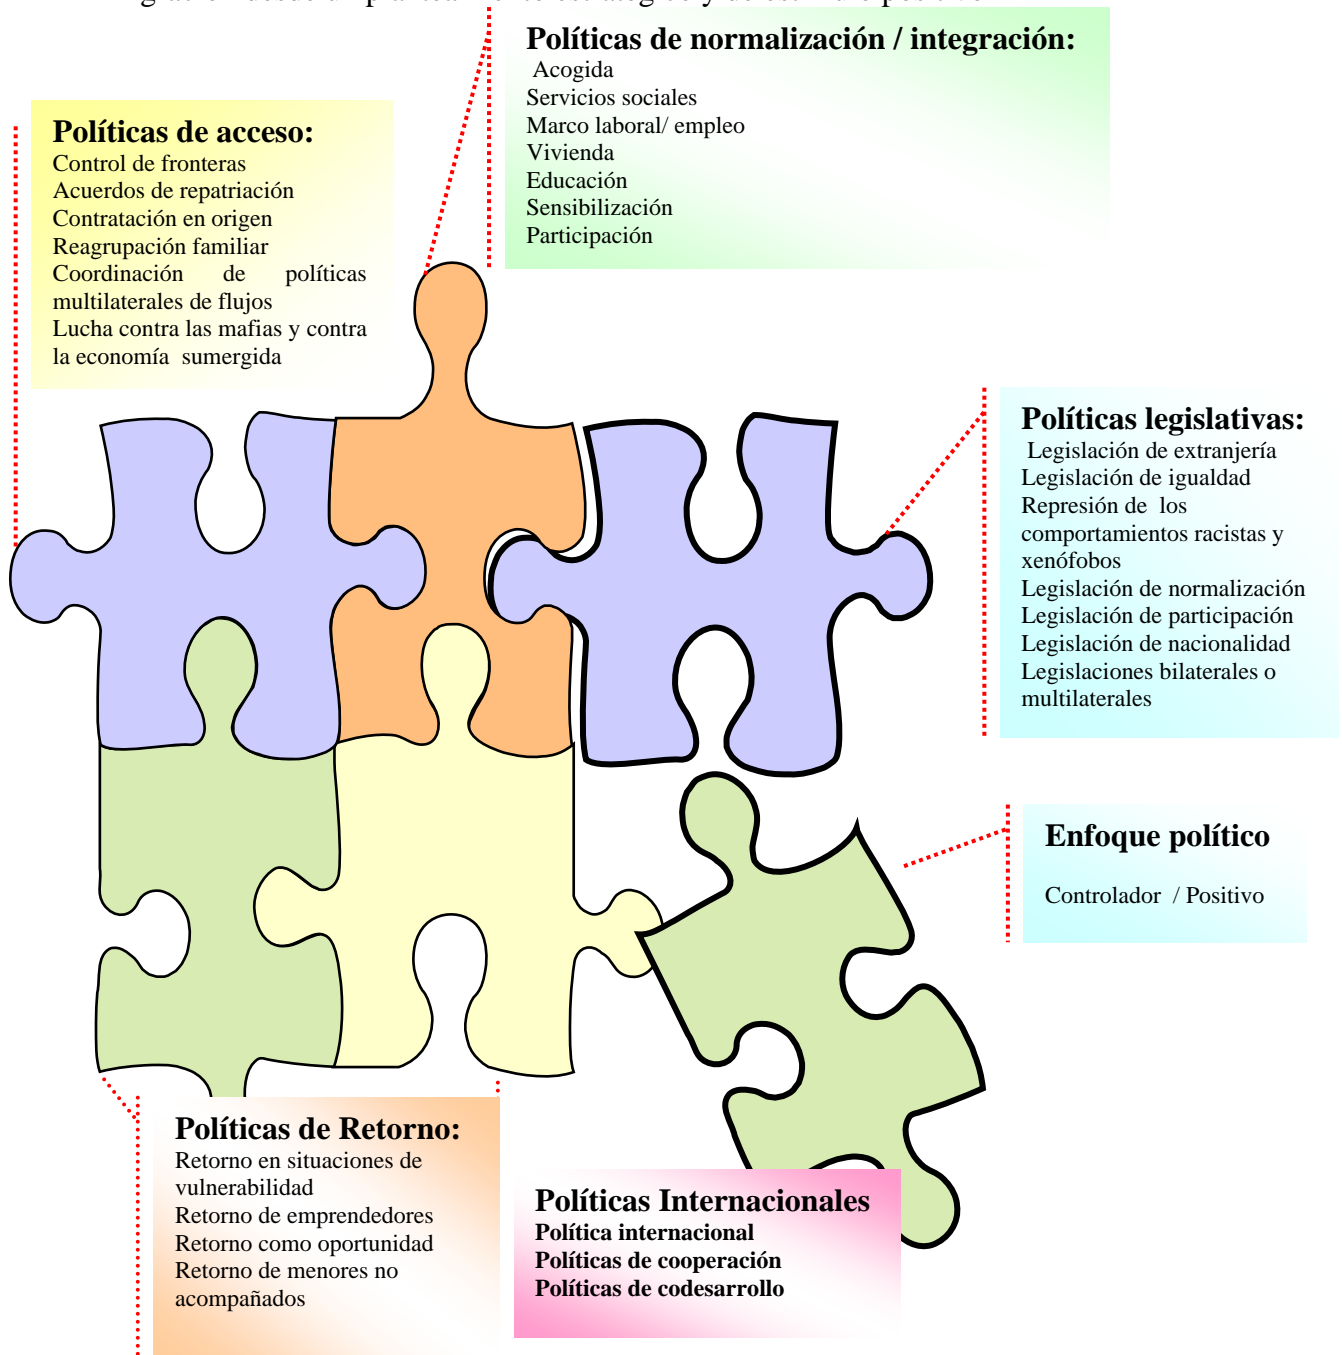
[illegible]

Políticas de normalización / integración:
Acogida
Servicios sociales
Marco laboral/ empleo
Vivienda
Educación
Sensibilización
Participación

Políticas de acceso:
Control de fronteras
Acuerdos de repatriación
Contratación en origen
Reagrupación familiar
Coordinación de políticas multilaterales de flujos
Lucha contra las mafias y contra la economía sumergida

Políticas legislativas:
Legislación de extranjería
Legislación de igualdad
Represión de los comportamientos racistas y xenófobos
Legislación de normalización
Legislación de participación
Legislación de nacionalidad
Legislaciones bilaterales o multilaterales

Enfoque político
Controlador / Positivo

Políticas de Retorno:
Retorno en situaciones de vulnerabilidad
Retorno de emprendedores
Retorno como oportunidad
Retorno de menores no acompañados

Políticas Internacionales
Política internacional
Políticas de cooperación
Políticas de codesarrollo